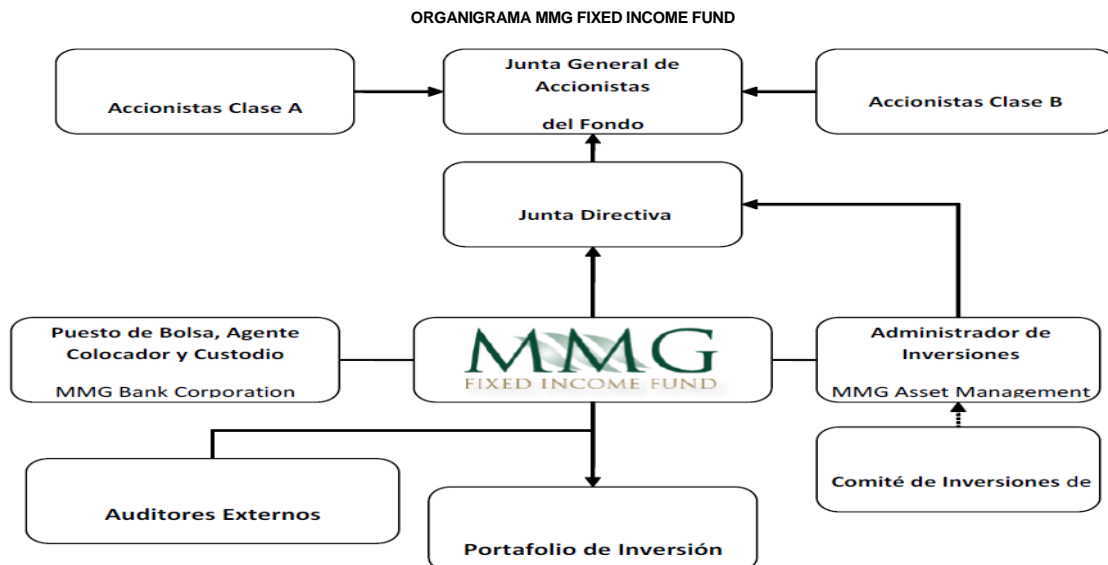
ORGANIGRAMA MMG FIXED INCOME FUND

Accionistas Clase A

Junta General de Accionistas

del Fondo

Accionistas Clase B

Junta Directiva

Puesto de Bolsa, Agente Colocador y Custodio

MMG Bank Corporation

MMG
FIXED INCOME FUND

Administrador de Inversiones

MMG Asset Management

Comité de Inversiones de

Auditores Externos

Portafolio de Inversión